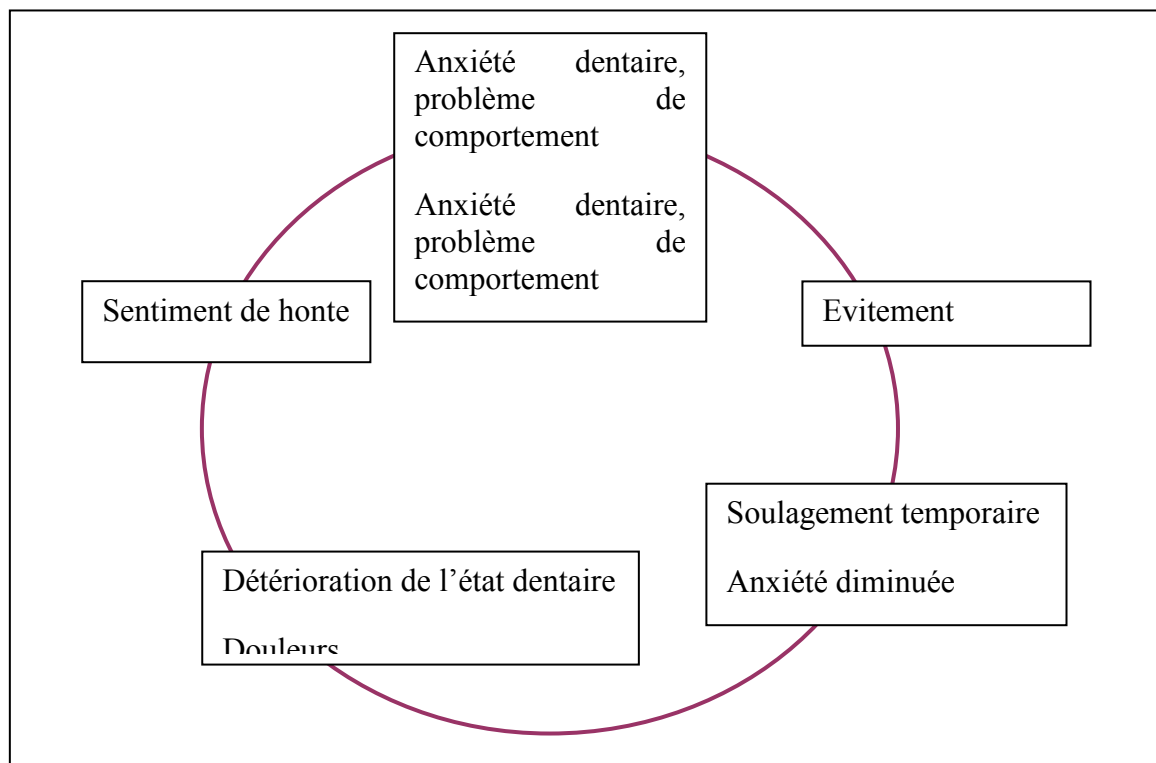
Anxiété dentaire, problème de comportement

Anxiété dentaire, problème de comportement

Evitement

Soulagement temporaire

Anxiété diminuée

Détérioration de l’état dentaire

Douleurs

Sentiment de honte